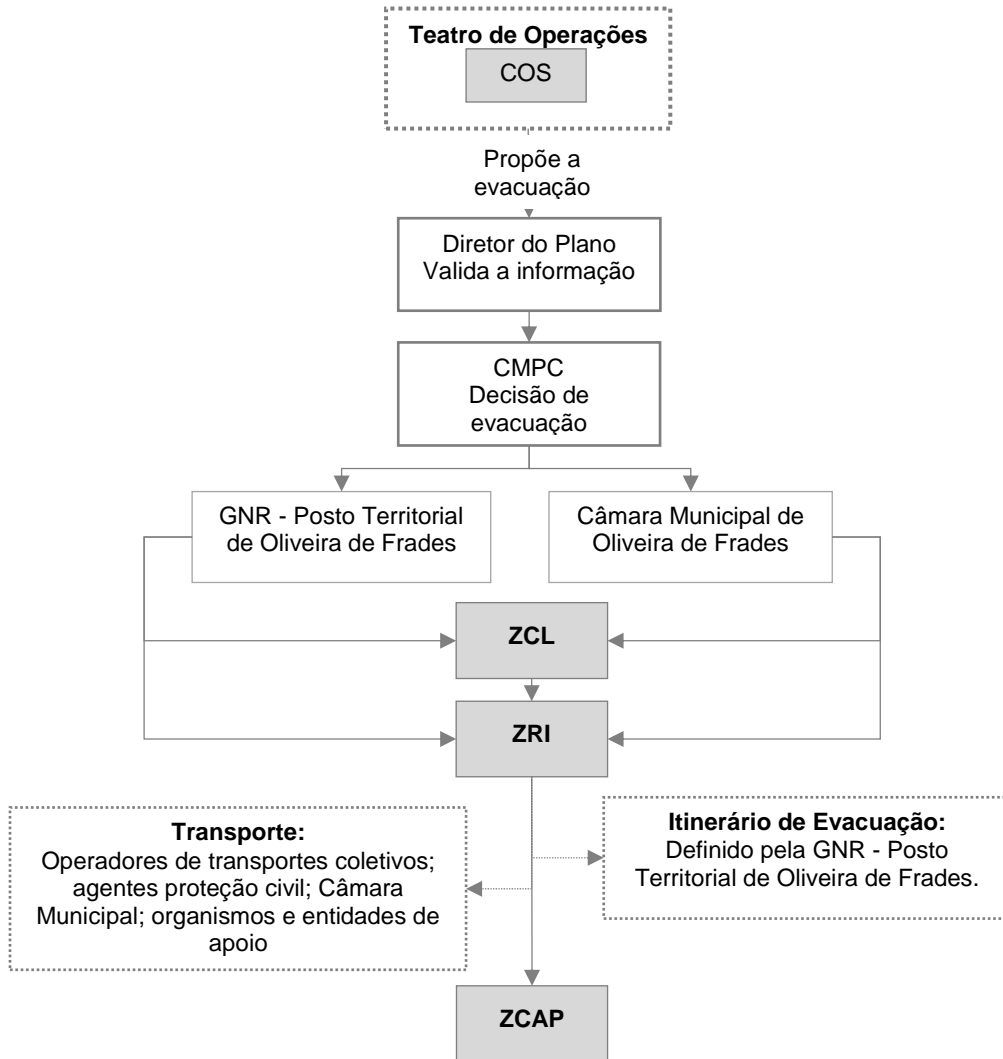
Teatro de Operações
COS

Propõe a evacuação

Diretor do Plano
Valida a informação

CMPC
Decisão de evacuação

GNR - Posto Territorial de Oliveira de Frades

Câmara Municipal de Oliveira de Frades

ZCL

ZRI

Transporte:
Operadores de transportes coletivos; agentes proteção civil; Câmara Municipal; organismos e entidades de apoio

Itinerário de Evacuação:
Definido pela GNR - Posto Territorial de Oliveira de Frades.

ZCAP